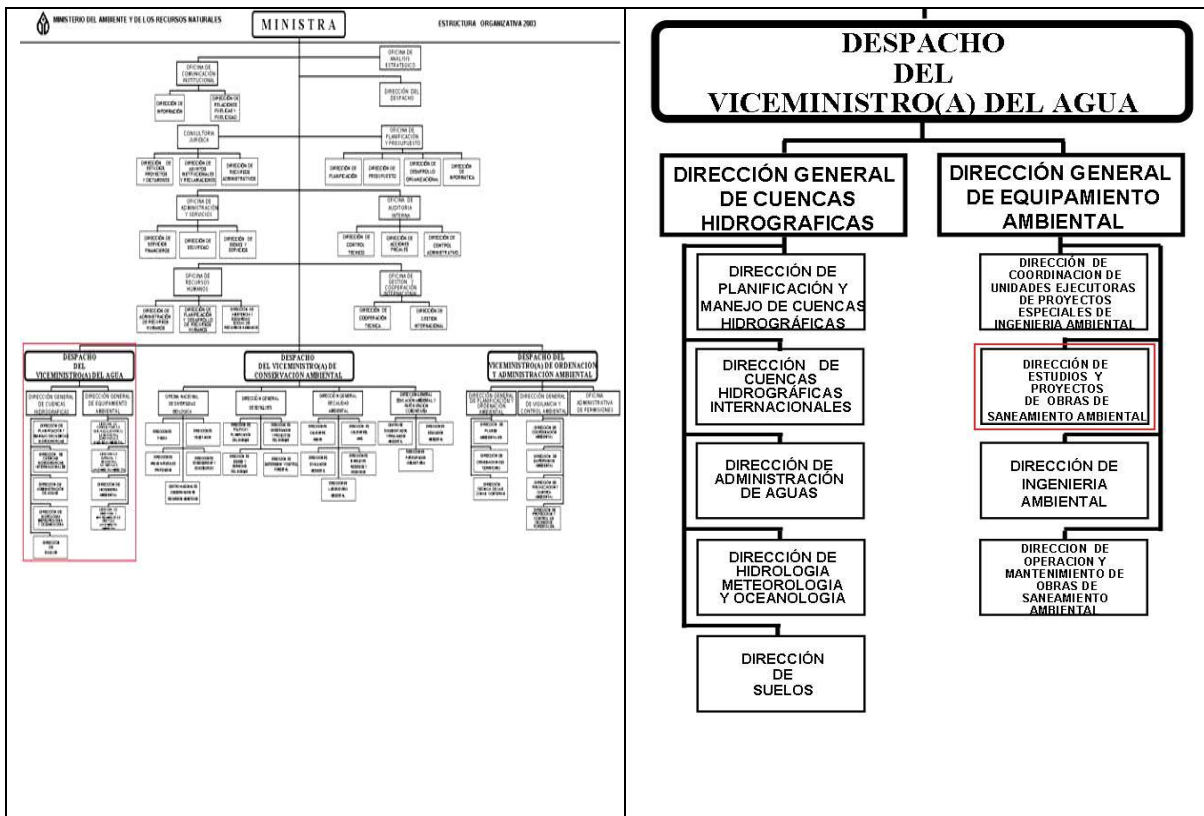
MINISTERIO DEL AMBIENTE Y DE LOS RECURSOS NATURALES

MINISTRA

ESTRUCTURA ORGANIZATIVA 2003

OFICINA DE ANALISIS ESTRATEGICO

OFICINA DE COMUNICACIÓN INSTITUCIONAL

DIRECCIÓN DEL DESPACHO

DIRECCIÓN DE INFORMACIÓN

DIRECCIÓN DE RELACIONES PUBLICAS Y PUBLICIDAD

CONSULTORIA JURIDICA

OFICINA DE PLANIFICACIÓN Y PRESUPUESTO

DIRECCIÓN DE ESTUDIOS, PROYECTOS Y DICTAMENES

DIRECCIÓN DE ASUNTOS INSTITUCIONALES Y RECLAMACIONES

DIRECCIÓN DE RECURSOS ADMINISTRATIVOS

DIRECCIÓN DE PLANIFICACIÓN

DIRECCIÓN DE PRESUPUESTO

DIRECCIÓN DE DESARROLLO ORGANIZACIONAL

DIRECCIÓN DE INFORMATICA

OFICINA DE ADMINISTRACIÓN Y SERVICIOS

OFICINA DE AUDITORIA INTERNA

DIRECCIÓN DE SERVICIOS FINANCIEROS

DIRECCIÓN DE SEGURIDAD

DIRECCIÓN DE BIENES Y SERVICIOS

DIRECCIÓN DE CONTROL TECNICO

DIRECCIÓN DE ACCIONES FISCALES

DIRECCIÓN DE CONTROL ADMINISTRATIVO

OFICINA DE RECURSOS HUMANOS

OFICINA DE GESTION Y COOPERACIÓN INTERNACIONAL

DIRECCIÓN DE ADMINISTRACIÓN DE RECURSOS HUMANOS

DIRECCIÓN DE PLANIFICACIÓN Y DESARROLLO DE RECURSOS HUMANOS

DIRECCIÓN DE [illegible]

DIRECCIÓN DE COOPERACIÓN TECNICA

DIRECCIÓN DE GESTION INTERNACIONAL

DESPACHO DEL VICEMINISTRO(A) DEL AGUA

DESPACHO DEL VICEMINISTRO(A) DE CONSERVACIÓN AMBIENTAL

DESPACHO DEL VICEMINISTRO(A) DE ORDENACION Y ADMINISTRACION AMBIENTAL

DIRECCIÓN GENERAL DE CUENCAS HIDROGRAFICAS

DIRECCIÓN GENERAL DE EQUIPAMIENTO AMBIENTAL

OFICINA NACIONAL DE DIVERSIDAD BIOLOGICA

DIRECCIÓN GENERAL DE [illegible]

DIRECCIÓN GENERAL DE CALIDAD AMBIENTAL

DIRECCIÓN GENERAL DE EDUCACIÓN AMBIENTAL Y PARTICIPACIÓN COMUNITARIA

DIRECCIÓN GENERAL DE PLANIFICACIÓN Y ORDENACIÓN AMBIENTAL

DIRECCIÓN GENERAL DE VIGILANCIA Y CONTROL AMBIENTAL

OFICINA ADMINISTRATIVA DE PERMISIONES

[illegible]

DESPACHO DEL VICEMINISTRO(A) DEL AGUA

DIRECCIÓN GENERAL DE CUENCAS HIDROGRAFICAS

DIRECCIÓN GENERAL DE EQUIPAMIENTO AMBIENTAL

DIRECCIÓN DE PLANIFICACIÓN Y MANEJO DE CUENCAS HIDROGRÁFICAS

DIRECCIÓN DE COORDINACION DE UNIDADES EJECUTORAS DE PROYECTOS ESPECIALES DE INGENIERIA AMBIENTAL

DIRECCIÓN DE CUENCAS HIDROGRÁFICAS INTERNACIONALES

DIRECCIÓN DE ESTUDIOS Y PROYECTOS DE OBRAS DE SANEAMIENTO AMBIENTAL

DIRECCIÓN DE ADMINISTRACIÓN DE AGUAS

DIRECCIÓN DE INGENIERIA AMBIENTAL

DIRECCIÓN DE HIDROLOGIA METEOROLOGIA Y OCEANOLOGIA

DIRECCION DE OPERACION Y MANTENIMIENTO DE OBRAS DE SANEAMIENTO AMBIENTAL

DIRECCIÓN DE SUELOS